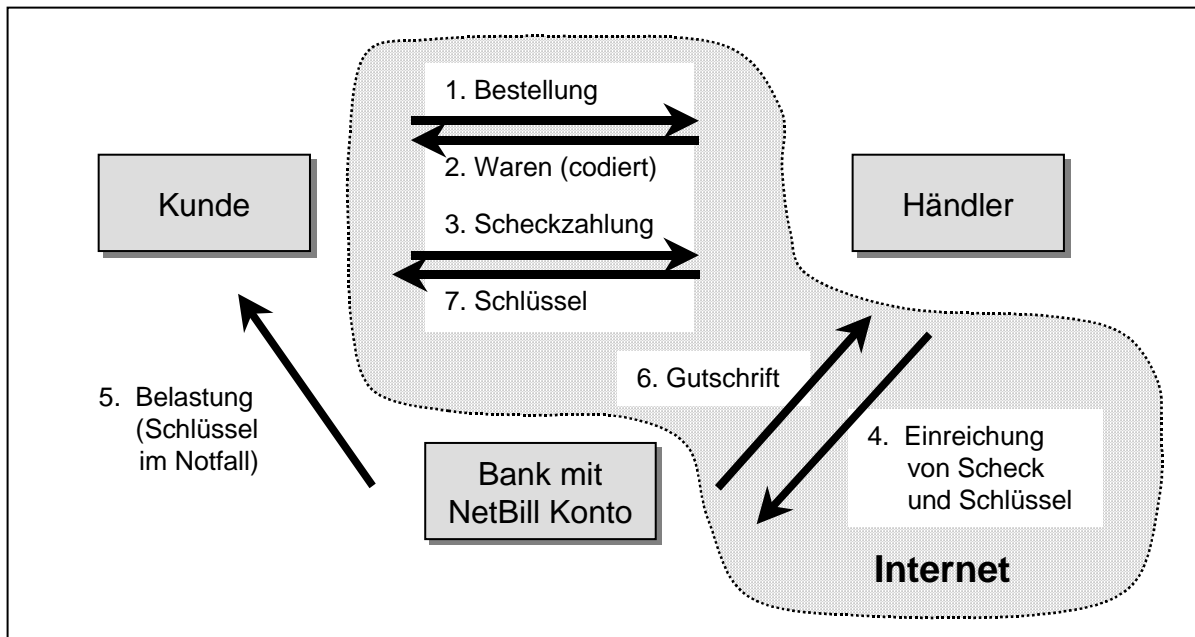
1. Bestellung

2. Waren (codiert)

Kunde

Händler

3. Scheckzahlung

7. Schlüssel

6. Gutschrift

5. Belastung (Schlüssel im Notfall)

4. Einreichung von Scheck und Schlüssel

Bank mit NetBill Konto

Internet